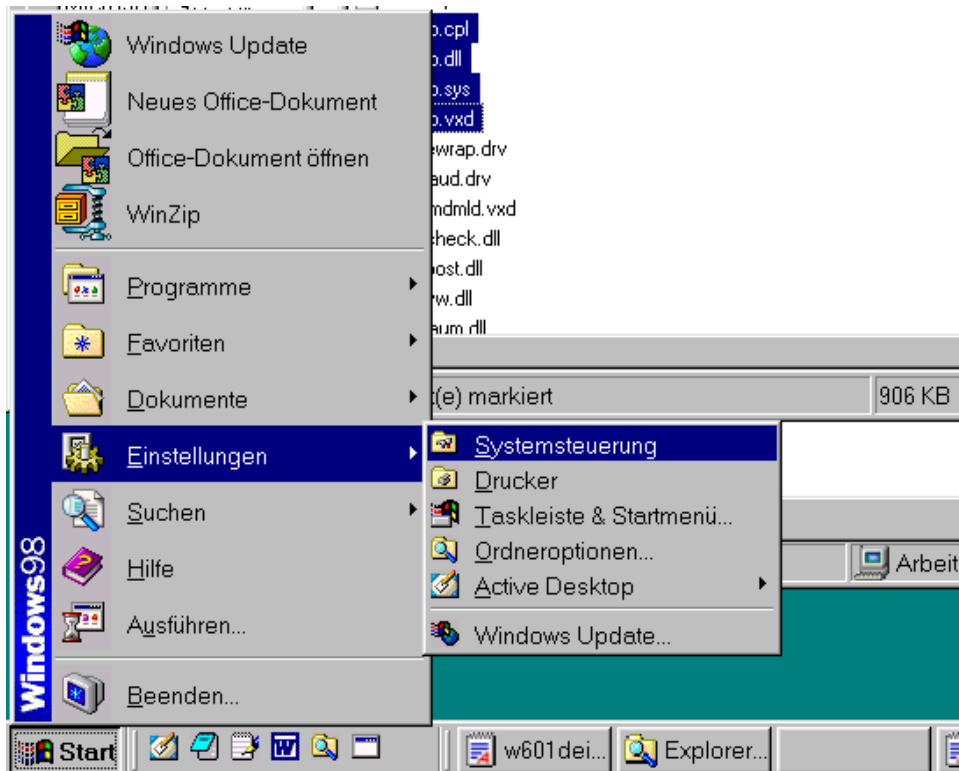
Windows Update
Neues Office-Dokument
Office-Dokument öffnen
WinZip
Programme
Favoriten
Dokumente
Einstellungen
Suchen
Hilfe
Ausführen...
Beenden...
Windows98

Systemsteuerung
Drucker
Taskleiste & Startmenü...
Ordneroptionen...
Active Desktop
Windows Update...

o.cpl
o.dll
o.sys
o.vxd
ewrap.drv
aud.drv
mdmld.vxd
check.dll
post.dll
w.dll
aum.dll

(e) markiert
906 KB
Arbeit

Start
w601dei...
Explorer...